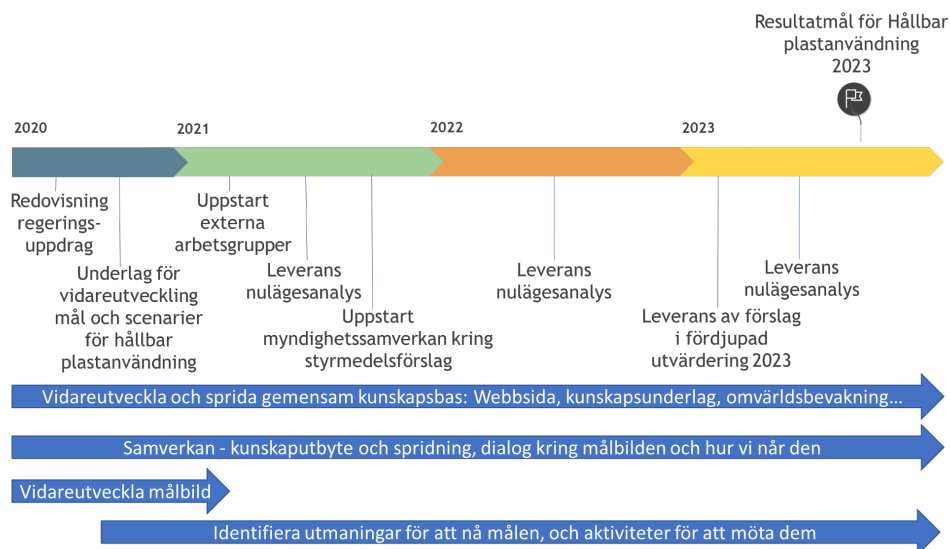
Resultatmål för Hållbar plastanvändning 2023

2020

2021

2022

2023

Redovisning regerings-uppdrag

Underlag för vidareutveckling mål och scenarier för hållbar plastanvändning

Uppstart externa arbetsgrupper

Leverans nulägesanalys

Uppstart myndighetssamverkan kring styrmedelsförslag

Leverans nulägesanalys

Leverans av förslag i fördjupad utvärdering 2023

Leverans nulägesanalys

Vidareutveckla och sprida gemensam kunskapsbas: Webbsida, kunskapsunderlag, omvärldsbevakning…

Samverkan - kunskaputbyte och spridning, dialog kring målbilden och hur vi når den

Vidareutveckla målbild

Identifiera utmaningar för att nå målen, och aktiviteter för att möta dem